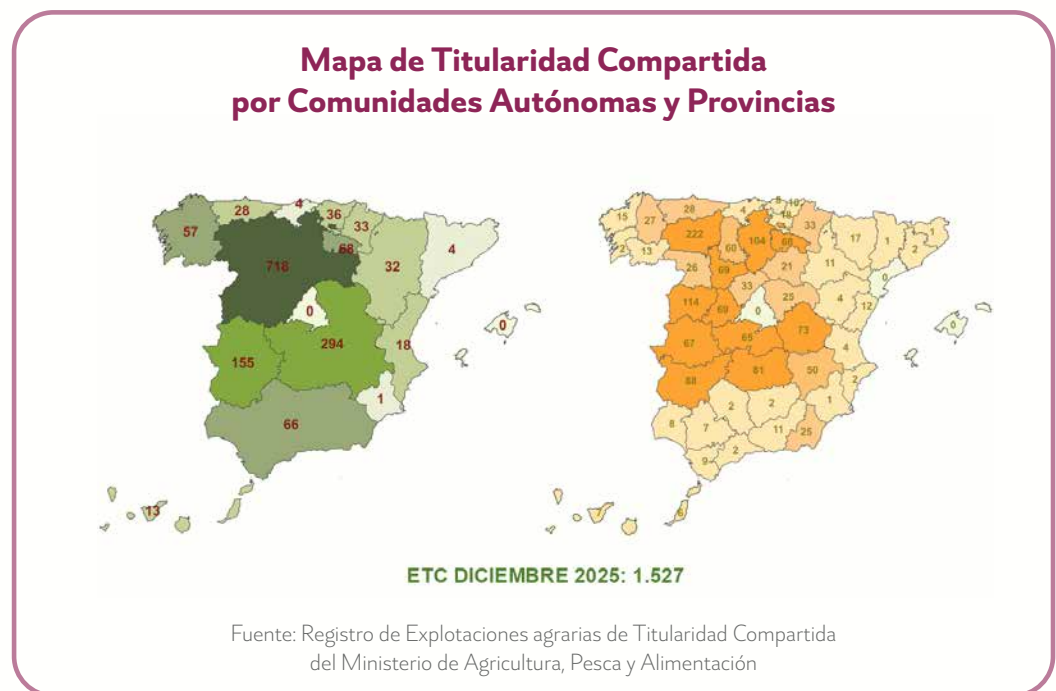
Mapa de Titularidad Compartida
por Comunidades Autónomas y Provincias

28
4
36
33
57
68
718
32
4
0
0
294
155
18
1
66
13

15
27
28
4
10
18
222
104
68
33
17
1
1
2
13
60
26
69
21
11
2
33
114
69
0
25
4
0
12
0
67
65
73
4
88
81
50
2
2
1
8
7
2
11
25
9
2
7
6

ETC DICIEMBRE 2025: 1.527

Fuente: Registro de Explotaciones agrarias de Titularidad Compartida del Ministerio de Agricultura, Pesca y Alimentación